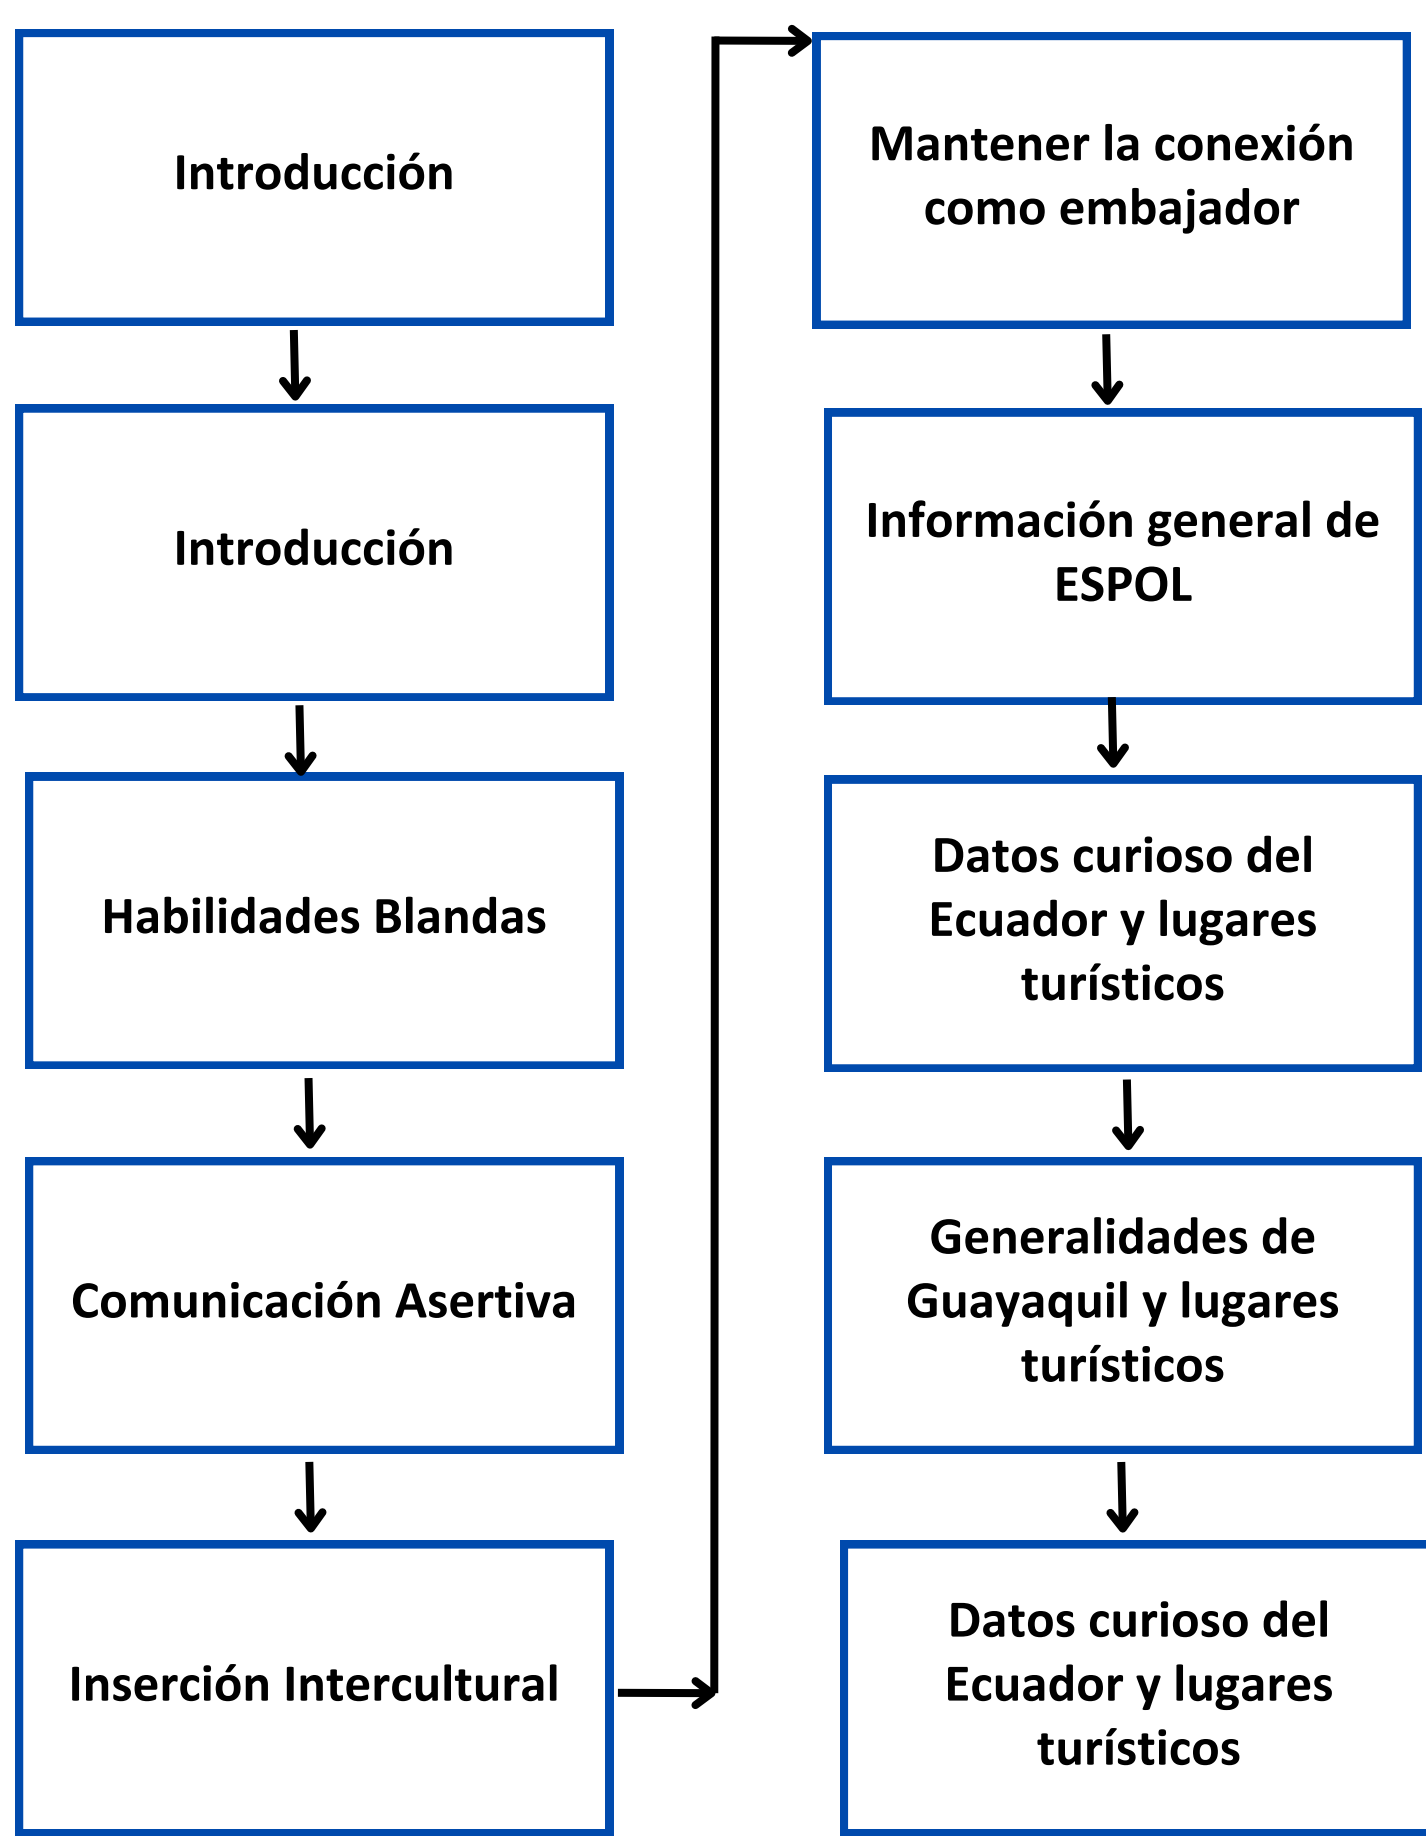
Introducción

Introducción

Habilidades Blandas

Comunicación Asertiva

Inserción Intercultural

Mantener la conexión como embajador

Información general de ESPOL

Datos curioso del Ecuador y lugares turísticos

Generalidades de Guayaquil y lugares turísticos

Datos curioso del Ecuador y lugares turísticos